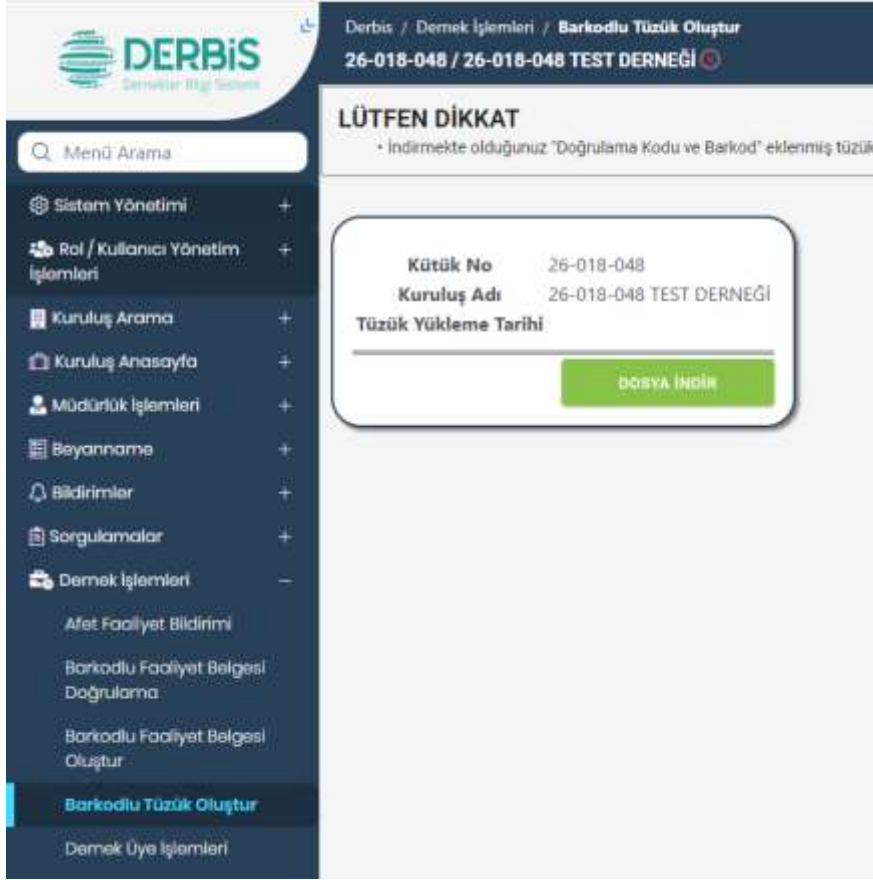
DERBİS
Dernekler Bilgi Sistemi

Derbis / Dernek İşlemleri / Barkodlu Tüzük Oluştur
26-018-048 / 26-018-048 TEST DERNEĞİ

Q Menü Arama

Sistem Yönetimi +
Rol / Kullanıcı Yönetim İşlemleri +
Kuruluş Arama +
Kuruluş Anasayfa +
Müdürlük İşlemleri +
Beyanname +
Bildirimler +
Sorgulamalar +
Dernek İşlemleri −
Afet Faaliyet Bildirimi
Barkodlu Faaliyet Belgesi Doğrulama
Barkodlu Faaliyet Belgesi Oluştur
Barkodlu Tüzük Oluştur
Dernek Üye İşlemleri

LÜTFEN DİKKAT
• İndirmekte olduğunuz "Doğrulama Kodu ve Barkod" eklenmiş tüzük

| Kütük No | 26-018-048 |
|---|---|
| Kuruluş Adı | 26-018-048 TEST DERNEĞİ |
| Tüzük Yükleme Tarihi | |

DOSYA İNDİR